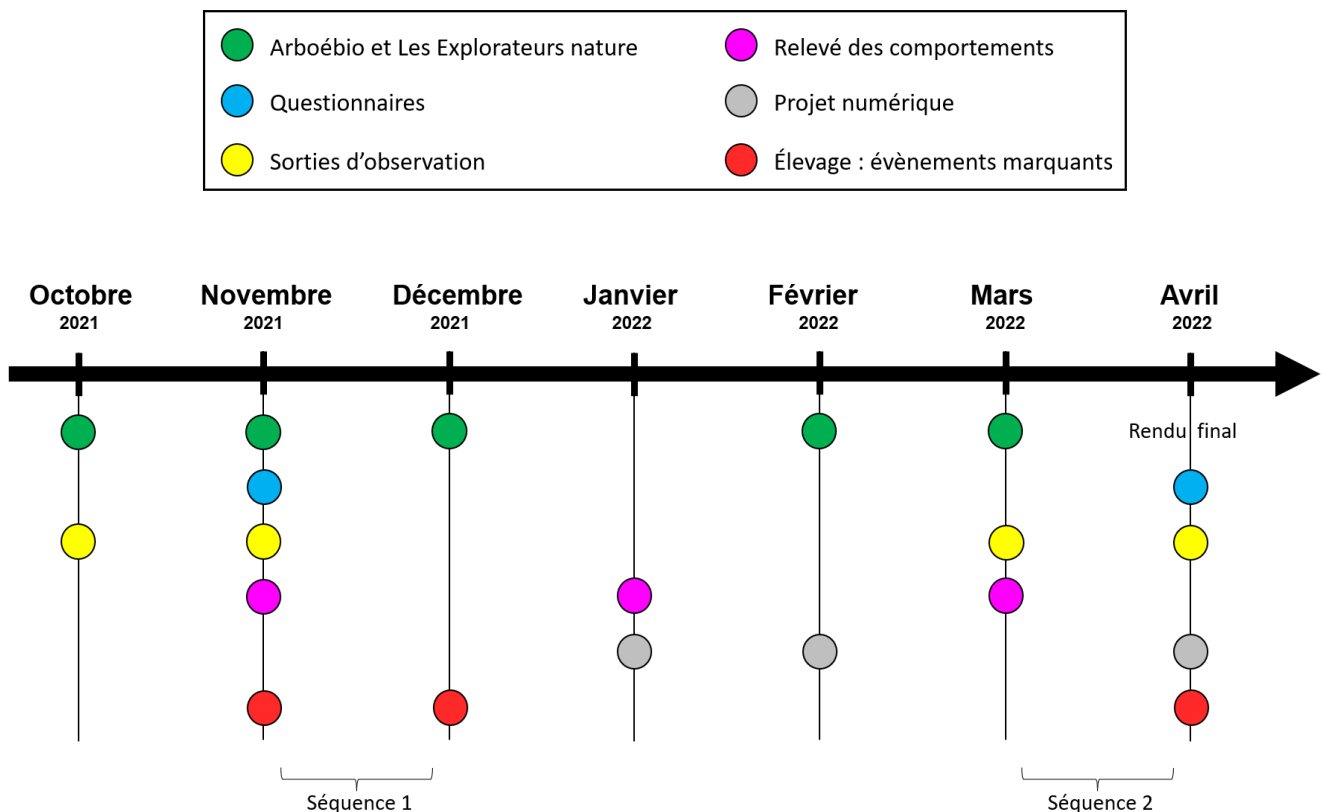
Arboébio et Les Explorateurs nature
Relevé des comportements
Questionnaires
Projet numérique
Sorties d'observation
Élevage : évènements marquants

Octobre 2021
Novembre 2021
Décembre 2021
Janvier 2022
Février 2022
Mars 2022
Avril 2022

Rendu final

Séquence 1
Séquence 2